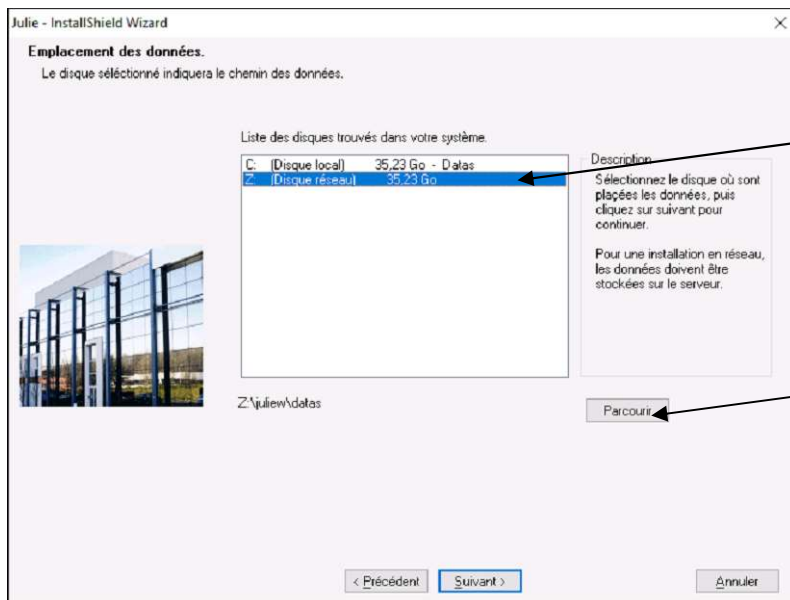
Julie - InstallShield Wizard

×

Emplacement des données.

Le disque sélectionné indiquera le chemin des données.

Liste des disques trouvés dans votre système.

C: (Disque local) 35,23 Go - Datas
Z: (Disque réseau) 35,23 Go

Description
Sélectionnez le disque où sont placées les données, puis cliquez sur suivant pour continuer.

Pour une installation en réseau, les données doivent être stockées sur le serveur.

Z:\juliew\datas

Parcourir

< Précédent

Suivant >

Annuler